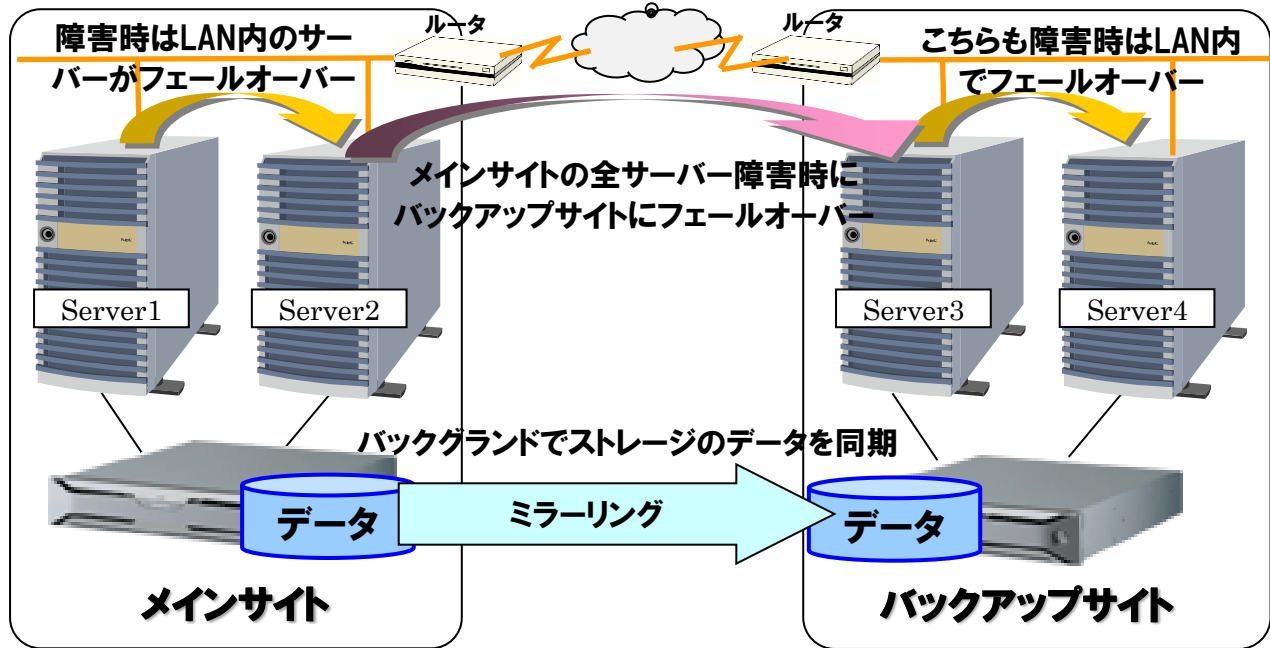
障害時はLAN内のサーバーがフェールオーバー

ルータ

ルータ

こちらも障害時はLAN内でフェールオーバー

メインサイトの全サーバー障害時にバックアップサイトにフェールオーバー

Server1

Server2

Server3

Server4

バックグランドでストレージのデータを同期

データ

ミラーリング

データ

メインサイト

バックアップサイト